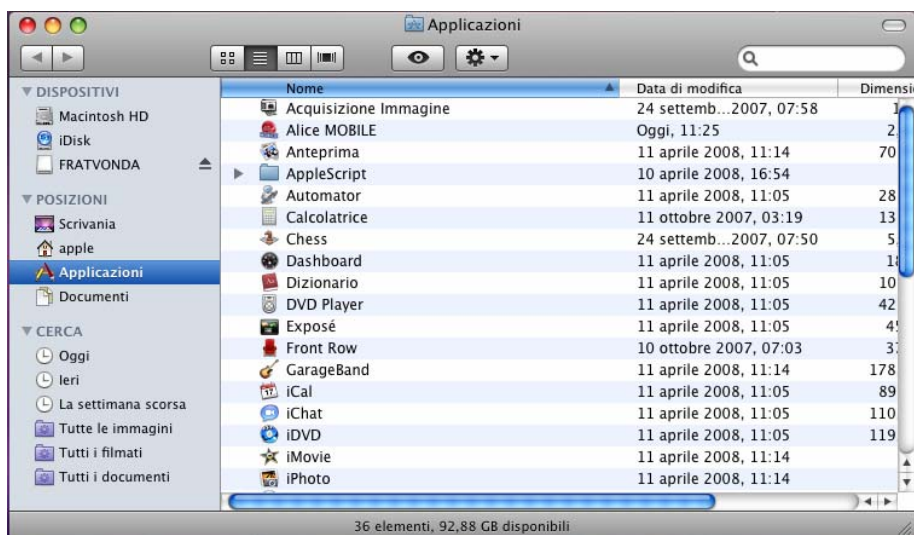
Applicazioni

▼ DISPOSITIVI
Macintosh HD
iDisk
FRATVONDA

▼ POSIZIONI
Scrivania
apple
Applicazioni
Documenti

▼ CERCA
Oggi
Ieri
La settimana scorsa
Tutte le immagini
Tutti i filmati
Tutti i documenti

| Nome | Data di modifica | Dimensi |
|---|---|---|
| Acquisizione Immagine | 24 settemb...2007, 07:58 | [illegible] |
| Alice MOBILE | Oggi, 11:25 | 2. |
| Anteprima | 11 aprile 2008, 11:14 | 70 |
| AppleScript | 10 aprile 2008, 16:54 | |
| Automator | 11 aprile 2008, 11:05 | 28 |
| Calcolatrice | 11 ottobre 2007, 03:19 | 13 |
| Chess | 24 settemb...2007, 07:50 | 5. |
| Dashboard | 11 aprile 2008, 11:05 | 1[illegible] |
| Dizionario | 11 aprile 2008, 11:05 | 10 |
| DVD Player | 11 aprile 2008, 11:05 | 42 |
| Exposé | 11 aprile 2008, 11:05 | 4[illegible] |
| Front Row | 10 ottobre 2007, 07:03 | 3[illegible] |
| GarageBand | 11 aprile 2008, 11:14 | 178 |
| iCal | 11 aprile 2008, 11:05 | 89 |
| iChat | 11 aprile 2008, 11:05 | 110 |
| iDVD | 11 aprile 2008, 11:05 | 119 |
| iMovie | 11 aprile 2008, 11:14 | |
| iPhoto | 11 aprile 2008, 11:14 | |

36 elementi, 92,88 GB disponibili